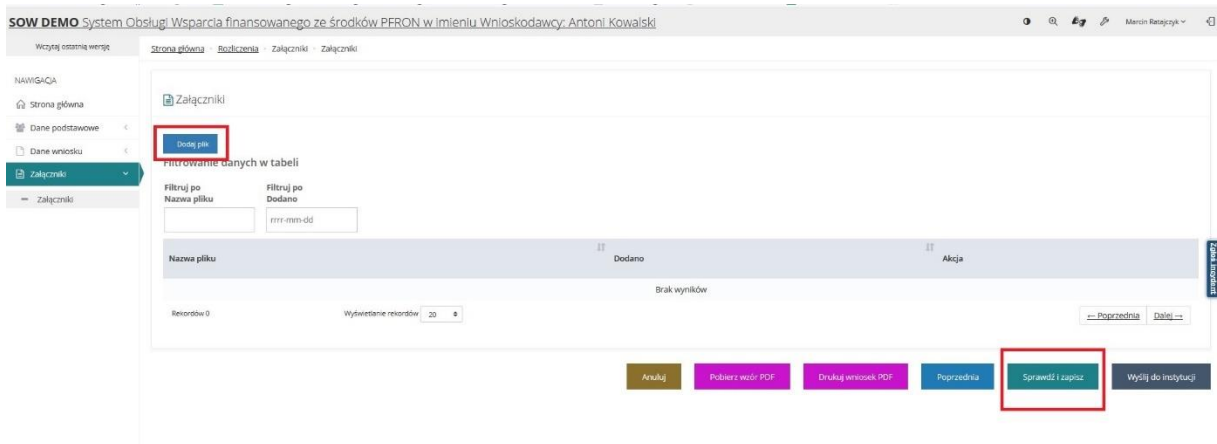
SOW DEMO System Obsługi Wsparcia finansowanego ze środków PFRON w imieniu Wnioskodawcy: Antoni Kowalski

Marcin Ratajczyk

Wczytaj ostatnią wersję

Strona główna › Rozliczenia › Załączniki › Załączniki

NAWIGACJA

Strona główna

Dane podstawowe

Dane wniosku

Załączniki

Załączniki

Załączniki

Dodaj plik

Filtrowanie danych w tabeli

Filtruj po Nazwa pliku

Filtruj po Dodano

rrrr-mm-dd

| Nazwa pliku | Dodano | Akcja |
|---|---|---|
| Brak wyników | | |

Rekordów 0

Wyświetlanie rekordów 20

← Poprzednia Dalej →

Zgłoś incydent

Anuluj

Pobierz wzór PDF

Drukuj wniosek PDF

Poprzednia

Sprawdź i zapisz

Wyślij do instytucji